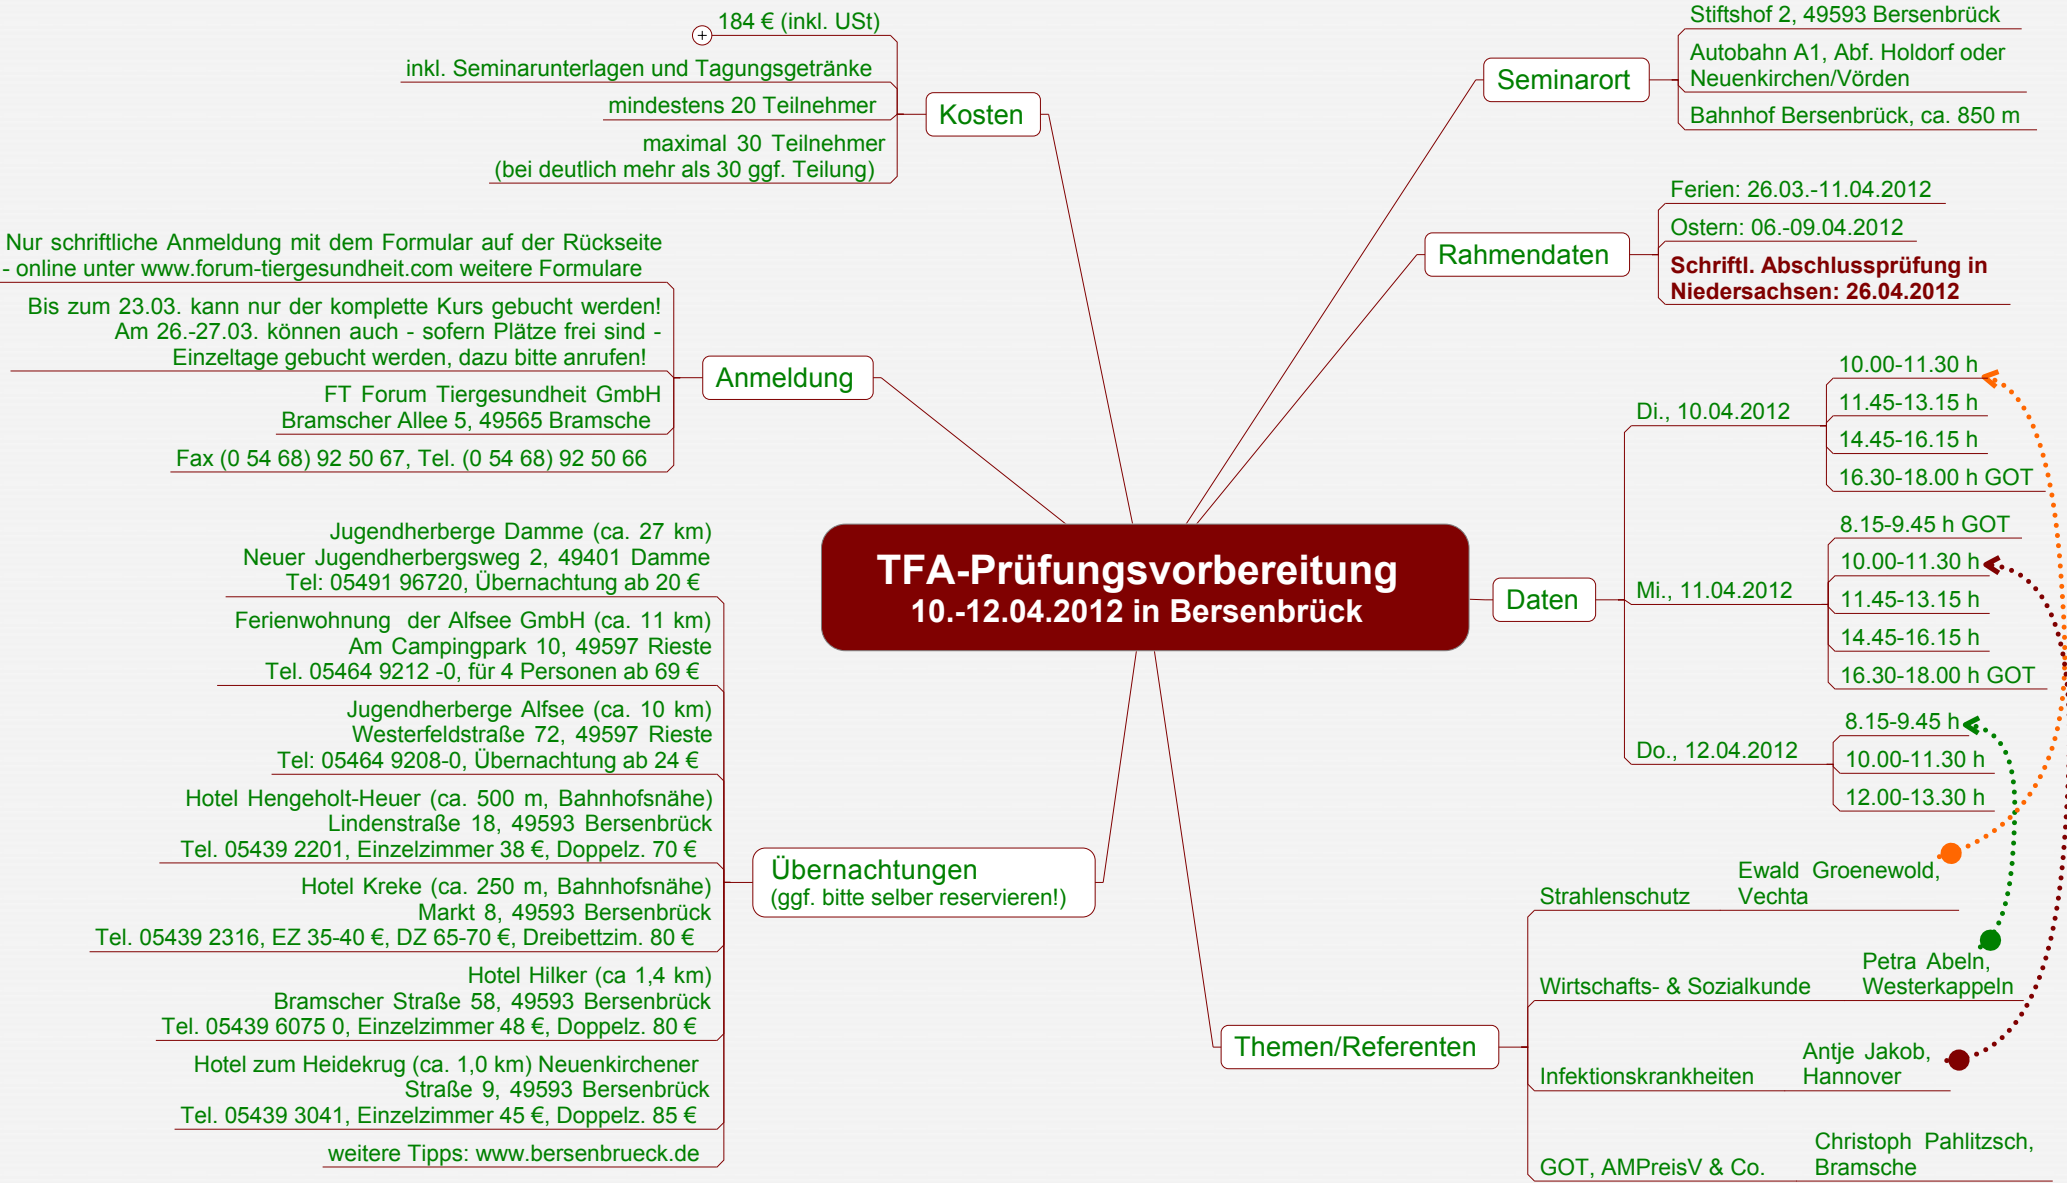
TFA-Prüfungsvorbereitung
10.-12.04.2012 in Bersenbrück

Kosten
184 € (inkl. USt)
inkl. Seminarunterlagen und Tagungsgetränke
mindestens 20 Teilnehmer
maximal 30 Teilnehmer (bei deutlich mehr als 30 ggf. Teilung)

Anmeldung
Nur schriftliche Anmeldung mit dem Formular auf der Rückseite - online unter www.forum-tiergesundheit.com weitere Formulare
Bis zum 23.03. kann nur der komplette Kurs gebucht werden! Am 26.-27.03. können auch - sofern Plätze frei sind - Einzeltage gebucht werden, dazu bitte anrufen!
FT Forum Tiergesundheit GmbH Bramscher Allee 5, 49565 Bramsche
Fax (0 54 68) 92 50 67, Tel. (0 54 68) 92 50 66

Übernachtungen
(ggf. bitte selber reservieren!)
Jugendherberge Damme (ca. 27 km) Neuer Jugendherbergsweg 2, 49401 Damme Tel: 05491 96720, Übernachtung ab 20 €
Ferienwohnung der Alfsee GmbH (ca. 11 km) Am Campingpark 10, 49597 Rieste Tel. 05464 9212 -0, für 4 Personen ab 69 €
Jugendherberge Alfsee (ca. 10 km) Westerfeldstraße 72, 49597 Rieste Tel: 05464 9208-0, Übernachtung ab 24 €
Hotel Hengeholt-Heuer (ca. 500 m, Bahnhofsnähe) Lindenstraße 18, 49593 Bersenbrück Tel. 05439 2201, Einzelzimmer 38 €, Doppelz. 70 €
Hotel Kreke (ca. 250 m, Bahnhofsnähe) Markt 8, 49593 Bersenbrück Tel. 05439 2316, EZ 35-40 €, DZ 65-70 €, Dreibettzim. 80 €
Hotel Hilker (ca 1,4 km) Bramscher Straße 58, 49593 Bersenbrück Tel. 05439 6075 0, Einzelzimmer 48 €, Doppelz. 80 €
Hotel zum Heidekrug (ca. 1,0 km) Neuenkirchener Straße 9, 49593 Bersenbrück Tel. 05439 3041, Einzelzimmer 45 €, Doppelz. 85 €
weitere Tipps: www.bersenbrueck.de

Seminarort
Stiftshof 2, 49593 Bersenbrück
Autobahn A1, Abf. Holdorf oder Neuenkirchen/Vörden
Bahnhof Bersenbrück, ca. 850 m

Rahmendaten
Ferien: 26.03.-11.04.2012
Ostern: 06.-09.04.2012
Schriftl. Abschlussprüfung in Niedersachsen: 26.04.2012

Daten
Di., 10.04.2012
10.00-11.30 h
11.45-13.15 h
14.45-16.15 h
16.30-18.00 h GOT
Mi., 11.04.2012
8.15-9.45 h GOT
10.00-11.30 h
11.45-13.15 h
14.45-16.15 h
16.30-18.00 h GOT
Do., 12.04.2012
8.15-9.45 h
10.00-11.30 h
12.00-13.30 h

Themen/Referenten
Strahlenschutz
Ewald Groenewold, Vechta
Wirtschafts- & Sozialkunde
Petra Abeln, Westerkappeln
Infektionskrankheiten
Antje Jakob, Hannover
GOT, AMPreisV & Co.
Christoph Pahlitzsch, Bramsche